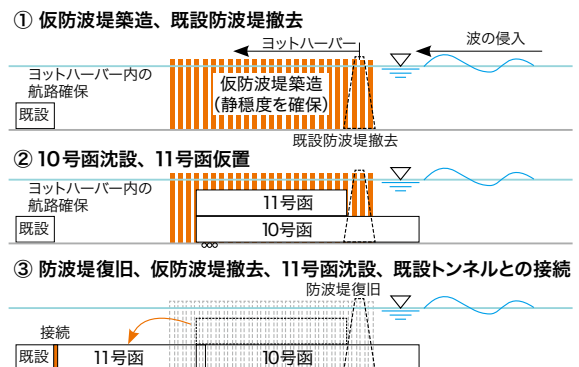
① 仮防波堤築造、既設防波堤撤去

ヨットハーバー

波の侵入

ヨットハーバー内の航路確保

既設

仮防波堤築造
(静穏度を確保)

既設防波堤撤去

② 10号函沈設、11号函仮置

ヨットハーバー内の航路確保

既設

11号函

10号函

③ 防波堤復旧、仮防波堤撤去、11号函沈設、既設トンネルとの接続

防波堤復旧

接続

既設

11号函

10号函